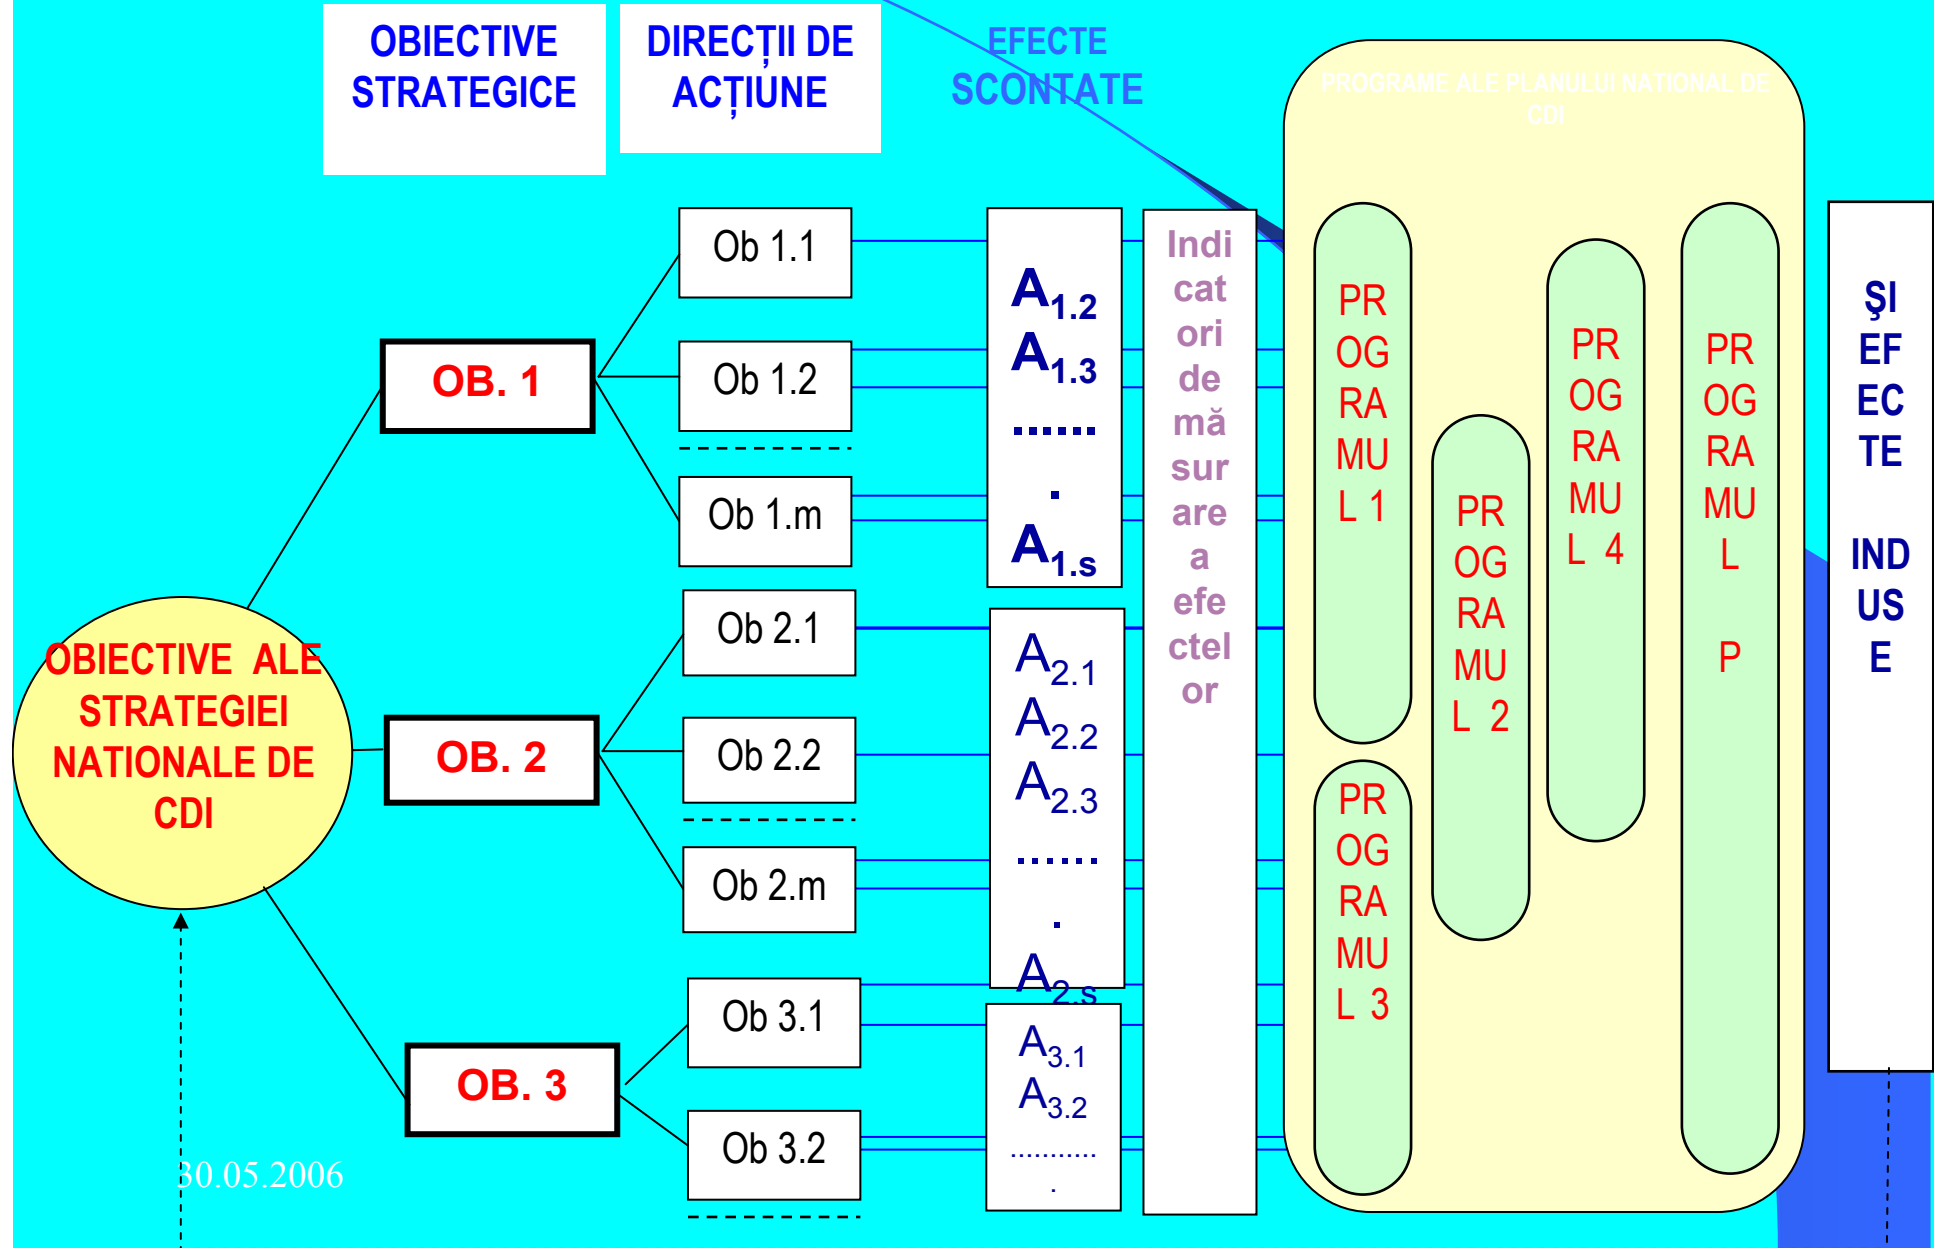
OBIECTIVE STRATEGICE

DIRECȚII DE ACȚIUNE

EFECTE SCONTATE

PROGRAME ALE PLANULUI NATIONAL DE CDI

OBIECTIVE ALE STRATEGIEI NATIONALE DE CDI

OB. 1

OB. 2

OB. 3

Ob 1.1

Ob 1.2

Ob 1.m

Ob 2.1

Ob 2.2

Ob 2.m

Ob 3.1

Ob 3.2

$A_{1.2}$
$A_{1.3}$
.......
$A_{1.s}$

$A_{2.1}$
$A_{2.2}$
$A_{2.3}$
.......
$A_{2.s}$

$A_{3.1}$
$A_{3.2}$
............

Indicatori de măsurare a efectelor

PROGRAMUL 1

PROGRAMUL 2

PROGRAMUL 3

PROGRAMUL 4

PROGRAMUL P

ŞI EFECTE INDUSE

30.05.2006